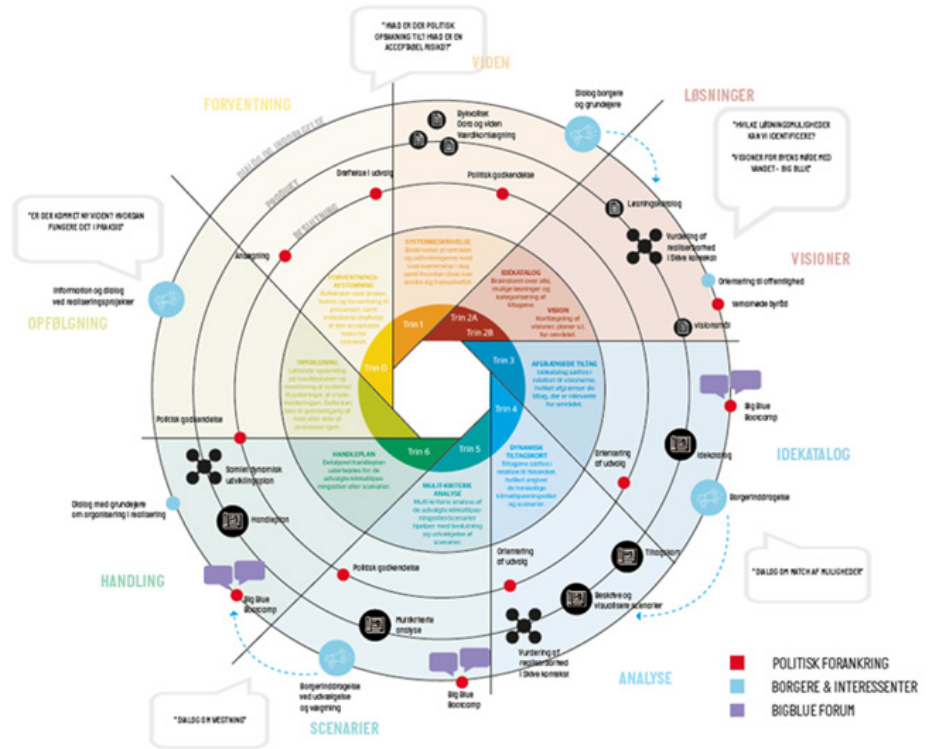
"HVAD ER DER POLITISK OPBAKNING TIL? HVAD ER EN ACCEPTABEL RISIKO?"

VIDEN

FORVENTNING

LØSNINGER

Dialog borgere og grundejere

"HVILKE LØSNINGSMULIGHEDER KAN VI IDENTIFICERE?"

"VISIONER FOR BYENS MØDE MED VANDET - BIG BLUE"

Bykvalitet
Data og viden
Værdikortlægning

DIALOG OG INDDRAGELSE

PROJEKT

BESLUTNING

Drøftelse i udvalg

Politisk godkendelse

Løsningskatalog

Vurdering af realiseringsevne i Skive kommune

VISIONER

"ER DER KOMMET NY VIDEN? HVORDAN FUNGERE DET I PRAKSIS?"

Anlægning

Orientering til offentlighed

Information og dialog ved realiseringsprojekter

Samordnede byråd

Visionsmøde

OPFØLGNING

FORVENTNINGSAFSTEMNING

SYSTEMERKENDELSE

IDEKATALOG

VISION

Trin 1

Trin 2A

Trin 2B

Trin 0

Trin 3

Trin 4

Trin 5

Trin 6

OPFØLGNING

AFGRÆNSEDE TILTAG

Big Blue Bootcamp

IDEKATALOG

Politisk godkendelse

DYNAMISK TILTAGSKORT

Orientering af udvalg

Idekatalog

HANDLEPLAN

MULTIKRITERIE ANALYSE

Borgerinddragelse

Samlet dynamisk udviklingsplan

Dialog med grundejere om organisering i realisering

Handleplan

Tiltagskort

Orientering af udvalg

"DIALOG OM MATCH AF MULIGHEDER"

Politisk godkendelse

HANDLING

Beskrive og visualisere scenarier

Big Blue Bootcamp

Multikriterie analyse

Vurdering af realiseringsevne i Skive kommune

ANALYSE

Borgerinddragelse ved udvælgelse og vægtning

Big Blue Bootcamp

"DIALOG OM VÆGTNING"

SCENARIER

POLITISK FORANKRING

BORGERE & INTERESSENTER

BIGBLUE FORUM